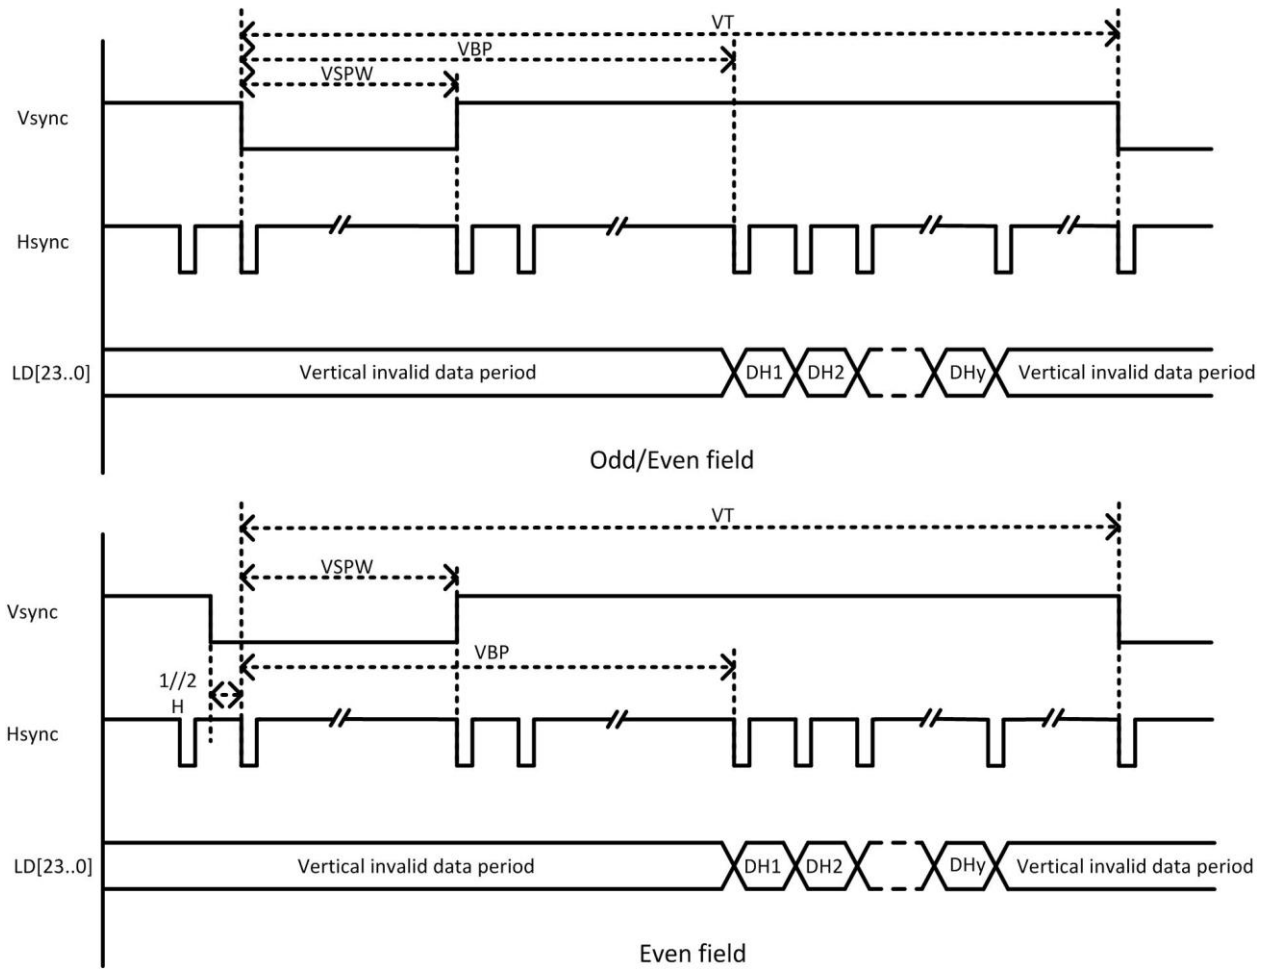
VT
VBP
VSPW
Vsync
Hsync
LD[23..0]
Vertical invalid data period
DH1
DH2
DHy
Vertical invalid data period
Odd/Even field

VT
VSPW
Vsync
VBP
1//2
H
Hsync
LD[23..0]
Vertical invalid data period
DH1
DH2
DHy
Vertical invalid data period
Even field